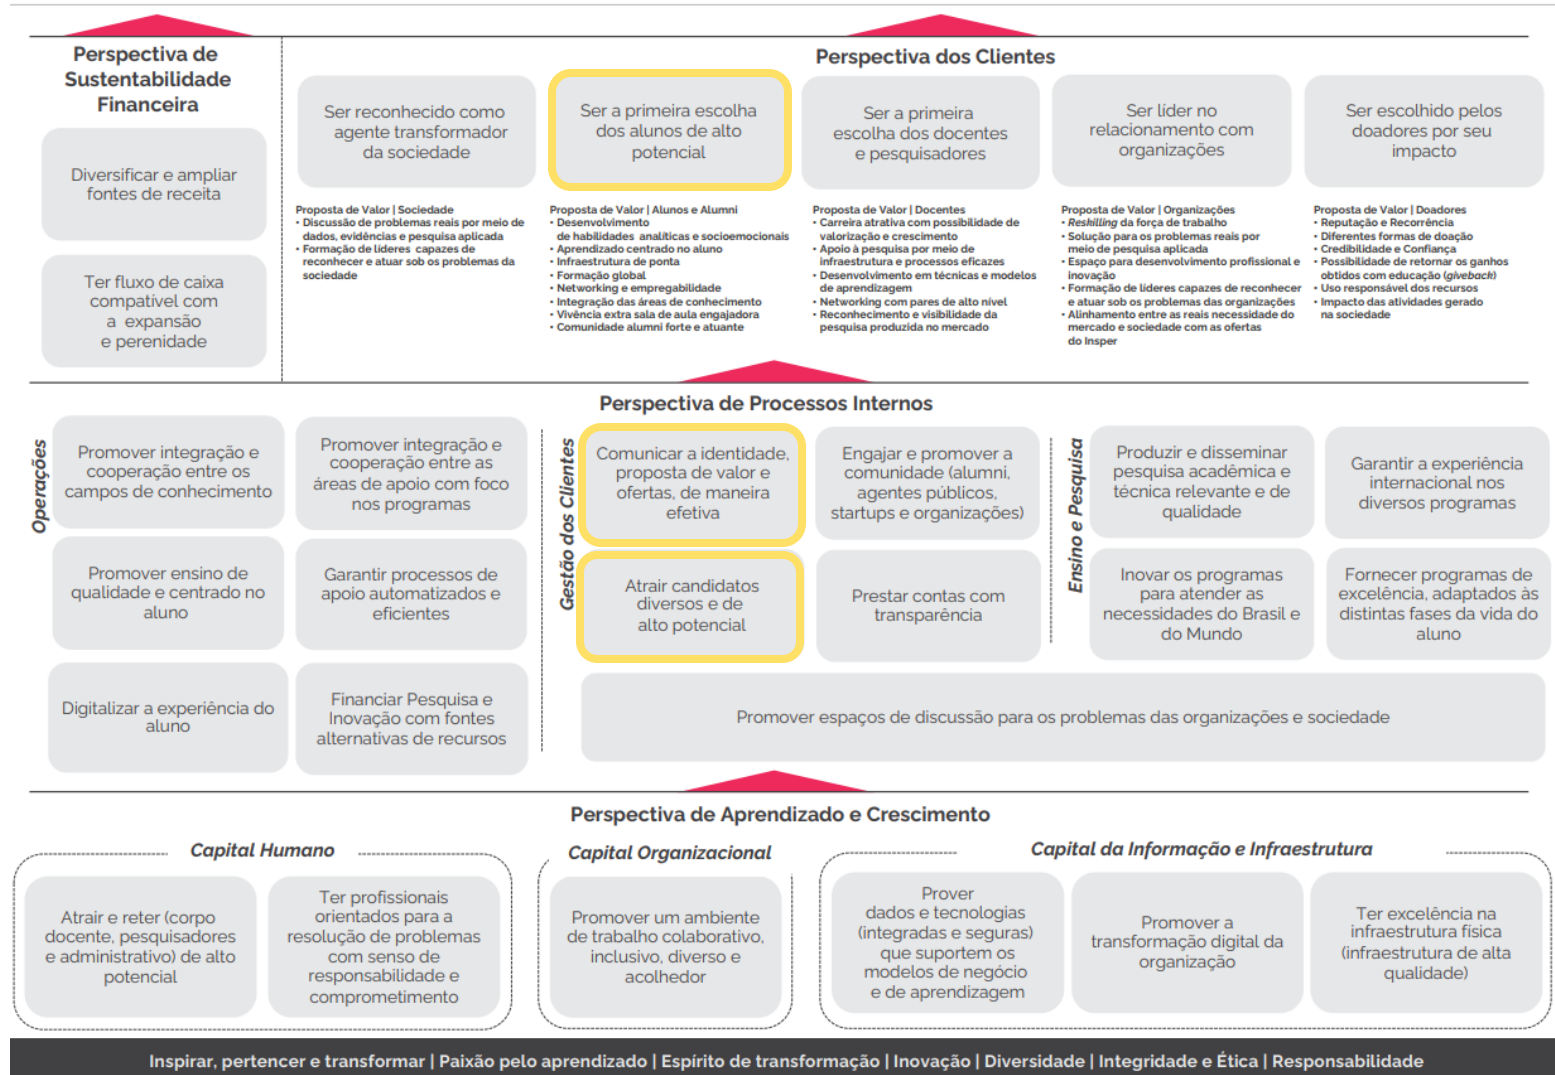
Perspectiva de Sustentabilidade Financeira

Diversificar e ampliar fontes de receita

Ter fluxo de caixa compatível com a expansão e perenidade

Perspectiva dos Clientes

Ser reconhecido como agente transformador da sociedade

Ser a primeira escolha dos alunos de alto potencial

Ser a primeira escolha dos docentes e pesquisadores

Ser líder no relacionamento com organizações

Ser escolhido pelos doadores por seu impacto

Proposta de Valor | Sociedade
• Discussão de problemas reais por meio de dados, evidências e pesquisa aplicada
• Formação de líderes capazes de reconhecer e atuar sob os problemas da sociedade

Proposta de Valor | Alunos e Alumni
• Desenvolvimento de habilidades analíticas e socioemocionais
• Aprendizado centrado no aluno
• Infraestrutura de ponta
• Formação global
• Networking e empregabilidade
• Integração das áreas de conhecimento
• Vivência extra sala de aula engajadora
• Comunidade alumni forte e atuante

Proposta de Valor | Docentes
• Carreira atrativa com possibilidade de valorização e crescimento
• Apoio à pesquisa por meio de infraestrutura e processos eficazes
• Desenvolvimento em técnicas e modelos de aprendizagem
• Networking com pares de alto nível
• Reconhecimento e visibilidade da pesquisa produzida no mercado

Proposta de Valor | Organizações
• Reshilling da força de trabalho
• Solução para os problemas reais por meio de pesquisa aplicada
• Espaço para desenvolvimento profissional e inovação
• Formação de líderes capazes de reconhecer e atuar sob os problemas das organizações
• Alinhamento entre as reais necessidade do mercado e sociedade com as ofertas do Insper

Proposta de Valor | Doadores
• Reputação e Recorrência
• Diferentes formas de doação
• Credibilidade e Confiança
• Possibilidade de retornar os ganhos obtidos com educação (giveback)
• Uso responsável dos recursos
• Impacto das atividades gerado na sociedade

Perspectiva de Processos Internos

Operações

Promover integração e cooperação entre os campos de conhecimento

Promover integração e cooperação entre as áreas de apoio com foco nos programas

Promover ensino de qualidade e centrado no aluno

Garantir processos de apoio automatizados e eficientes

Digitalizar a experiência do aluno

Financiar Pesquisa e Inovação com fontes alternativas de recursos

Gestão dos Clientes

Comunicar a identidade, proposta de valor e ofertas, de maneira efetiva

Engajar e promover a comunidade (alumni, agentes públicos, startups e organizações)

Atrair candidatos diversos e de alto potencial

Prestar contas com transparência

Ensino e Pesquisa

Produzir e disseminar pesquisa acadêmica e técnica relevante e de qualidade

Garantir a experiência internacional nos diversos programas

Inovar os programas para atender as necessidades do Brasil e do Mundo

Fornecer programas de excelência, adaptados às distintas fases da vida do aluno

Promover espaços de discussão para os problemas das organizações e sociedade

Perspectiva de Aprendizado e Crescimento

Capital Humano

Atrair e reter (corpo docente, pesquisadores e administrativo) de alto potencial

Ter profissionais orientados para a resolução de problemas com senso de responsabilidade e comprometimento

Capital Organizacional

Promover um ambiente de trabalho colaborativo, inclusivo, diverso e acolhedor

Capital da Informação e Infraestrutura

Prover dados e tecnologias (integradas e seguras) que suportem os modelos de negócio e de aprendizagem

Promover a transformação digital da organização

Ter excelência na infraestrutura física (infraestrutura de alta qualidade)

Inspirar, pertencer e transformar | Paixão pelo aprendizado | Espírito de transformação | Inovação | Diversidade | Integridade e Ética | Responsabilidade